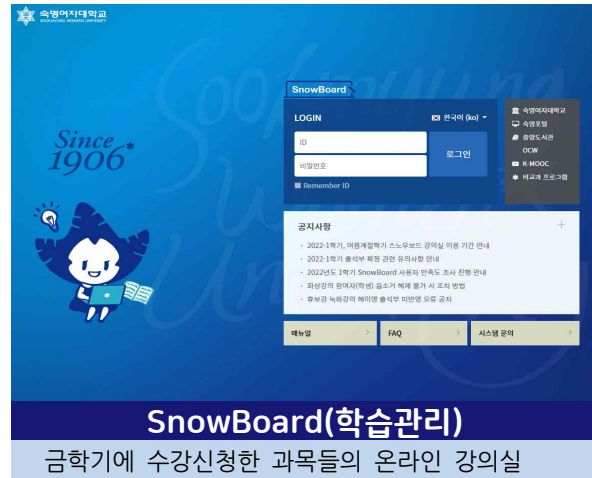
숙명여자대학교
SOOKMYUNG WOMEN'S UNIVERSITY

Since 1906

SnowBoard

LOGIN

한국어 (ko)

ID

비밀번호

로그인

Remember ID

숙명여자대학교
숙명포탈
중앙도서관
OCW
K-MOOC
비교과 프로그램

공지사항

+

2022-1학기, 여름계절학기 스노우보드 강의실 이용 기간 안내
2022-1학기 출석부 확정 관련 유의사항 안내
2022년도 1학기 SnowBoard 사용자 만족도 조사 진행 안내
화상강의 참여자(학생) 음소거 해제 불가 시 조치 방법
휴보강 녹화강의 해이영 출석부 미반영 오류 공지

매뉴얼

FAQ

시스템 문의

SnowBoard(학습관리)

금학기에 수강신청한 과목들의 온라인 강의실